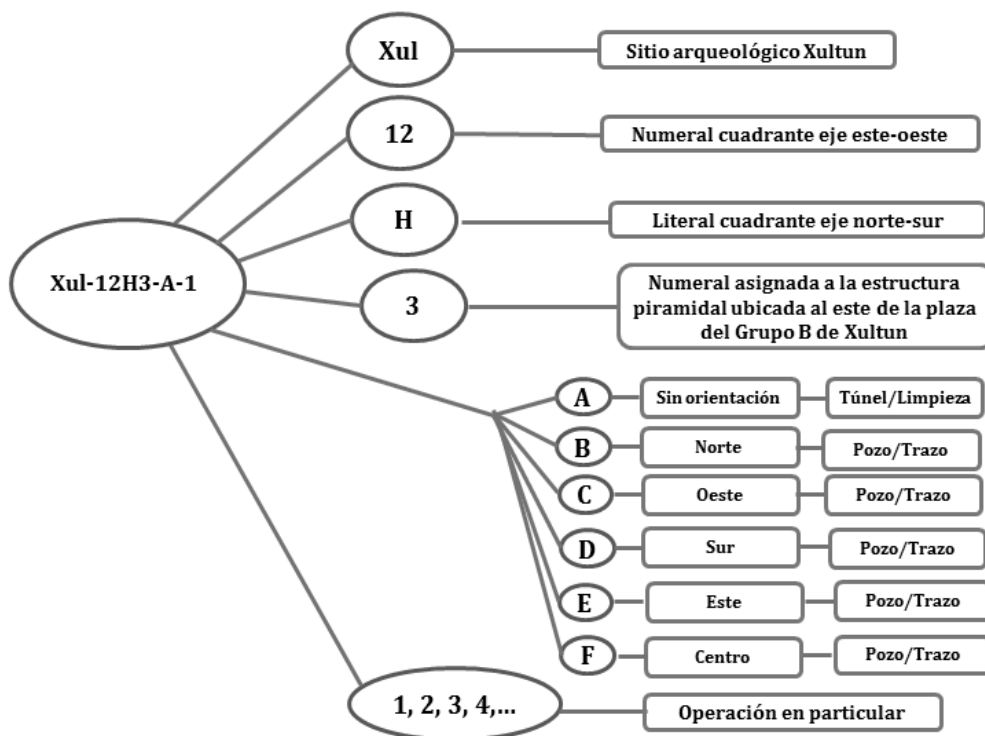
Xul-12H3-A-1

Xul — Sitio arqueológico Xultun

12 — Numeral cuadrante eje este-oeste

H — Literal cuadrante eje norte-sur

3 — Numeral asignada a la estructura piramidal ubicada al este de la plaza del Grupo B de Xultun

A — Sin orientación — Túnel/Limpieza

B — Norte — Pozo/Trazo

C — Oeste — Pozo/Trazo

D — Sur — Pozo/Trazo

E — Este — Pozo/Trazo

F — Centro — Pozo/Trazo

1, 2, 3, 4,... — Operación en particular